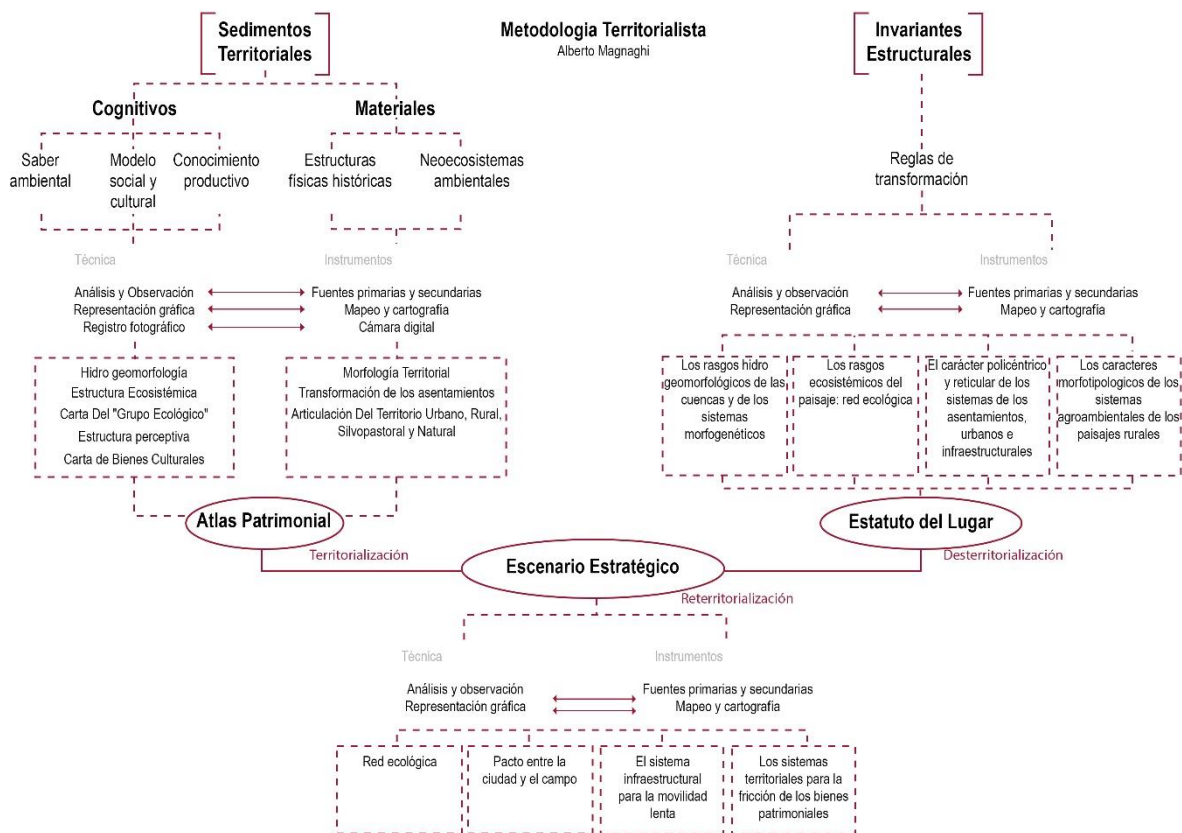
Sedimentos Territoriales

Metodologia Territorialista
Alberto Magnaghi

Invariantes Estructurales

Cognitivos

Materiales

Saber ambiental

Modelo social y cultural

Conocimiento productivo

Estructuras físicas históricas

Neoecosistemas ambientales

Reglas de transformación

Técnica

Instrumentos

Análisis y Observación
Representación gráfica
Registro fotográfico

Fuentes primarias y secundarias
Mapeo y cartografía
Cámara digital

Técnica

Instrumentos

Análisis y observación
Representación gráfica

Fuentes primarias y secundarias
Mapeo y cartografía

Hidro geomorfología
Estructura Ecosistémica
Carta Del "Grupo Ecológico"
Estructura perceptiva
Carta de Bienes Culturales

Morfología Territorial
Transformación de los asentamientos
Articulación Del Territorio Urbano, Rural, Silvopastoral y Natural

Los rasgos hidro geomorfológicos de las cuencas y de los sistemas morfogenéticos

Los rasgos ecosistémicos del paisaje: red ecológica

El carácter policéntrico y reticular de los sistemas de los asentamientos, urbanos e infraestructurales

Los caracteres morfotipologicos de los sistemas agroambientales de los paisajes rurales

Atlas Patrimonial

Estatuto del Lugar

Territorialización

Escenario Estratégico

Desterritorialización

Reterritorialización

Técnica

Instrumentos

Análisis y observación
Representación gráfica

Fuentes primarias y secundarias
Mapeo y cartografía

Red ecológica

Pacto entre la ciudad y el campo

El sistema infraestructural para la movilidad lenta

Los sistemas territoriales para la fricción de los bienes patrimoniales